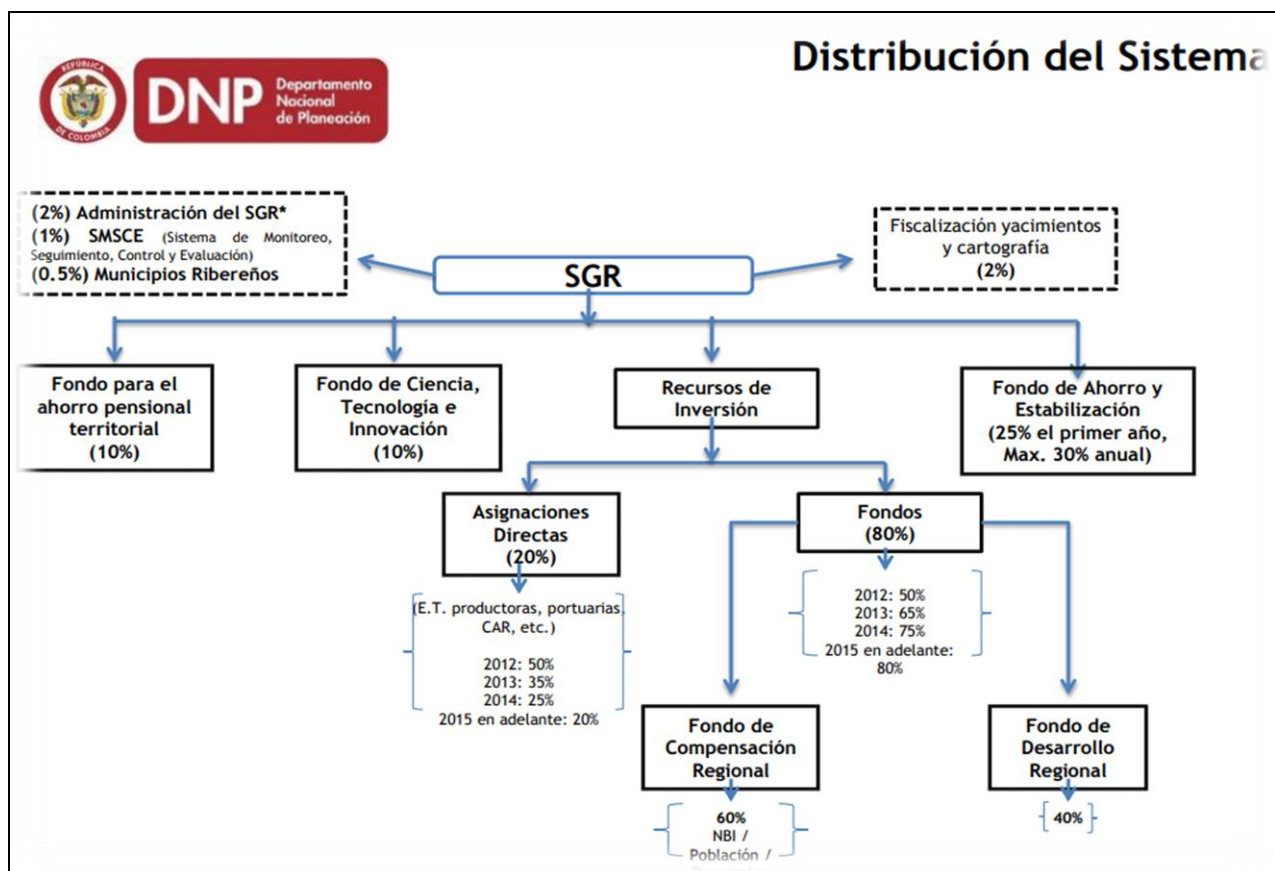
REPÚBLICA DE COLOMBIA

DNP Departamento Nacional de Planeación

Distribución del Sistema

(2%) Administración del SGR*
(1%) SMSCE (Sistema de Monitoreo, Seguimiento, Control y Evaluación)
(0.5%) Municipios Ribereños

SGR

Fiscalización yacimientos y cartografía
(2%)

Fondo para el ahorro pensional territorial
(10%)

Fondo de Ciencia, Tecnología e Innovación
(10%)

Recursos de Inversión

Fondo de Ahorro y Estabilización
(25% el primer año, Max. 30% anual)

Asignaciones Directas
(20%)

(E.T. productoras, portuarias, CAR, etc.)

2012: 50%
2013: 35%
2014: 25%
2015 en adelante: 20%

Fondos
(80%)

2012: 50%
2013: 65%
2014: 75%
2015 en adelante: 80%

Fondo de Compensación Regional

60%
NBI /
Población /
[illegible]

Fondo de Desarrollo Regional

40%